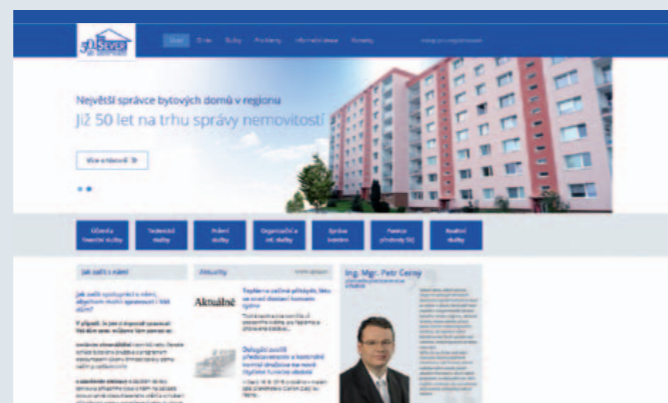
Největší správce bytových domů v regionu
Již 50 let na trhu správy nemovitostí

Více o firmě

Účetní a finanční služby
Technické služby
Právní služby
Organizační a adm. služby
Správa domácí
Pomoc při správě SVJ
Realitní služby

Jak začít s námi

Aktuality

Aktuálně

Ing. Mgr. Petr Černý